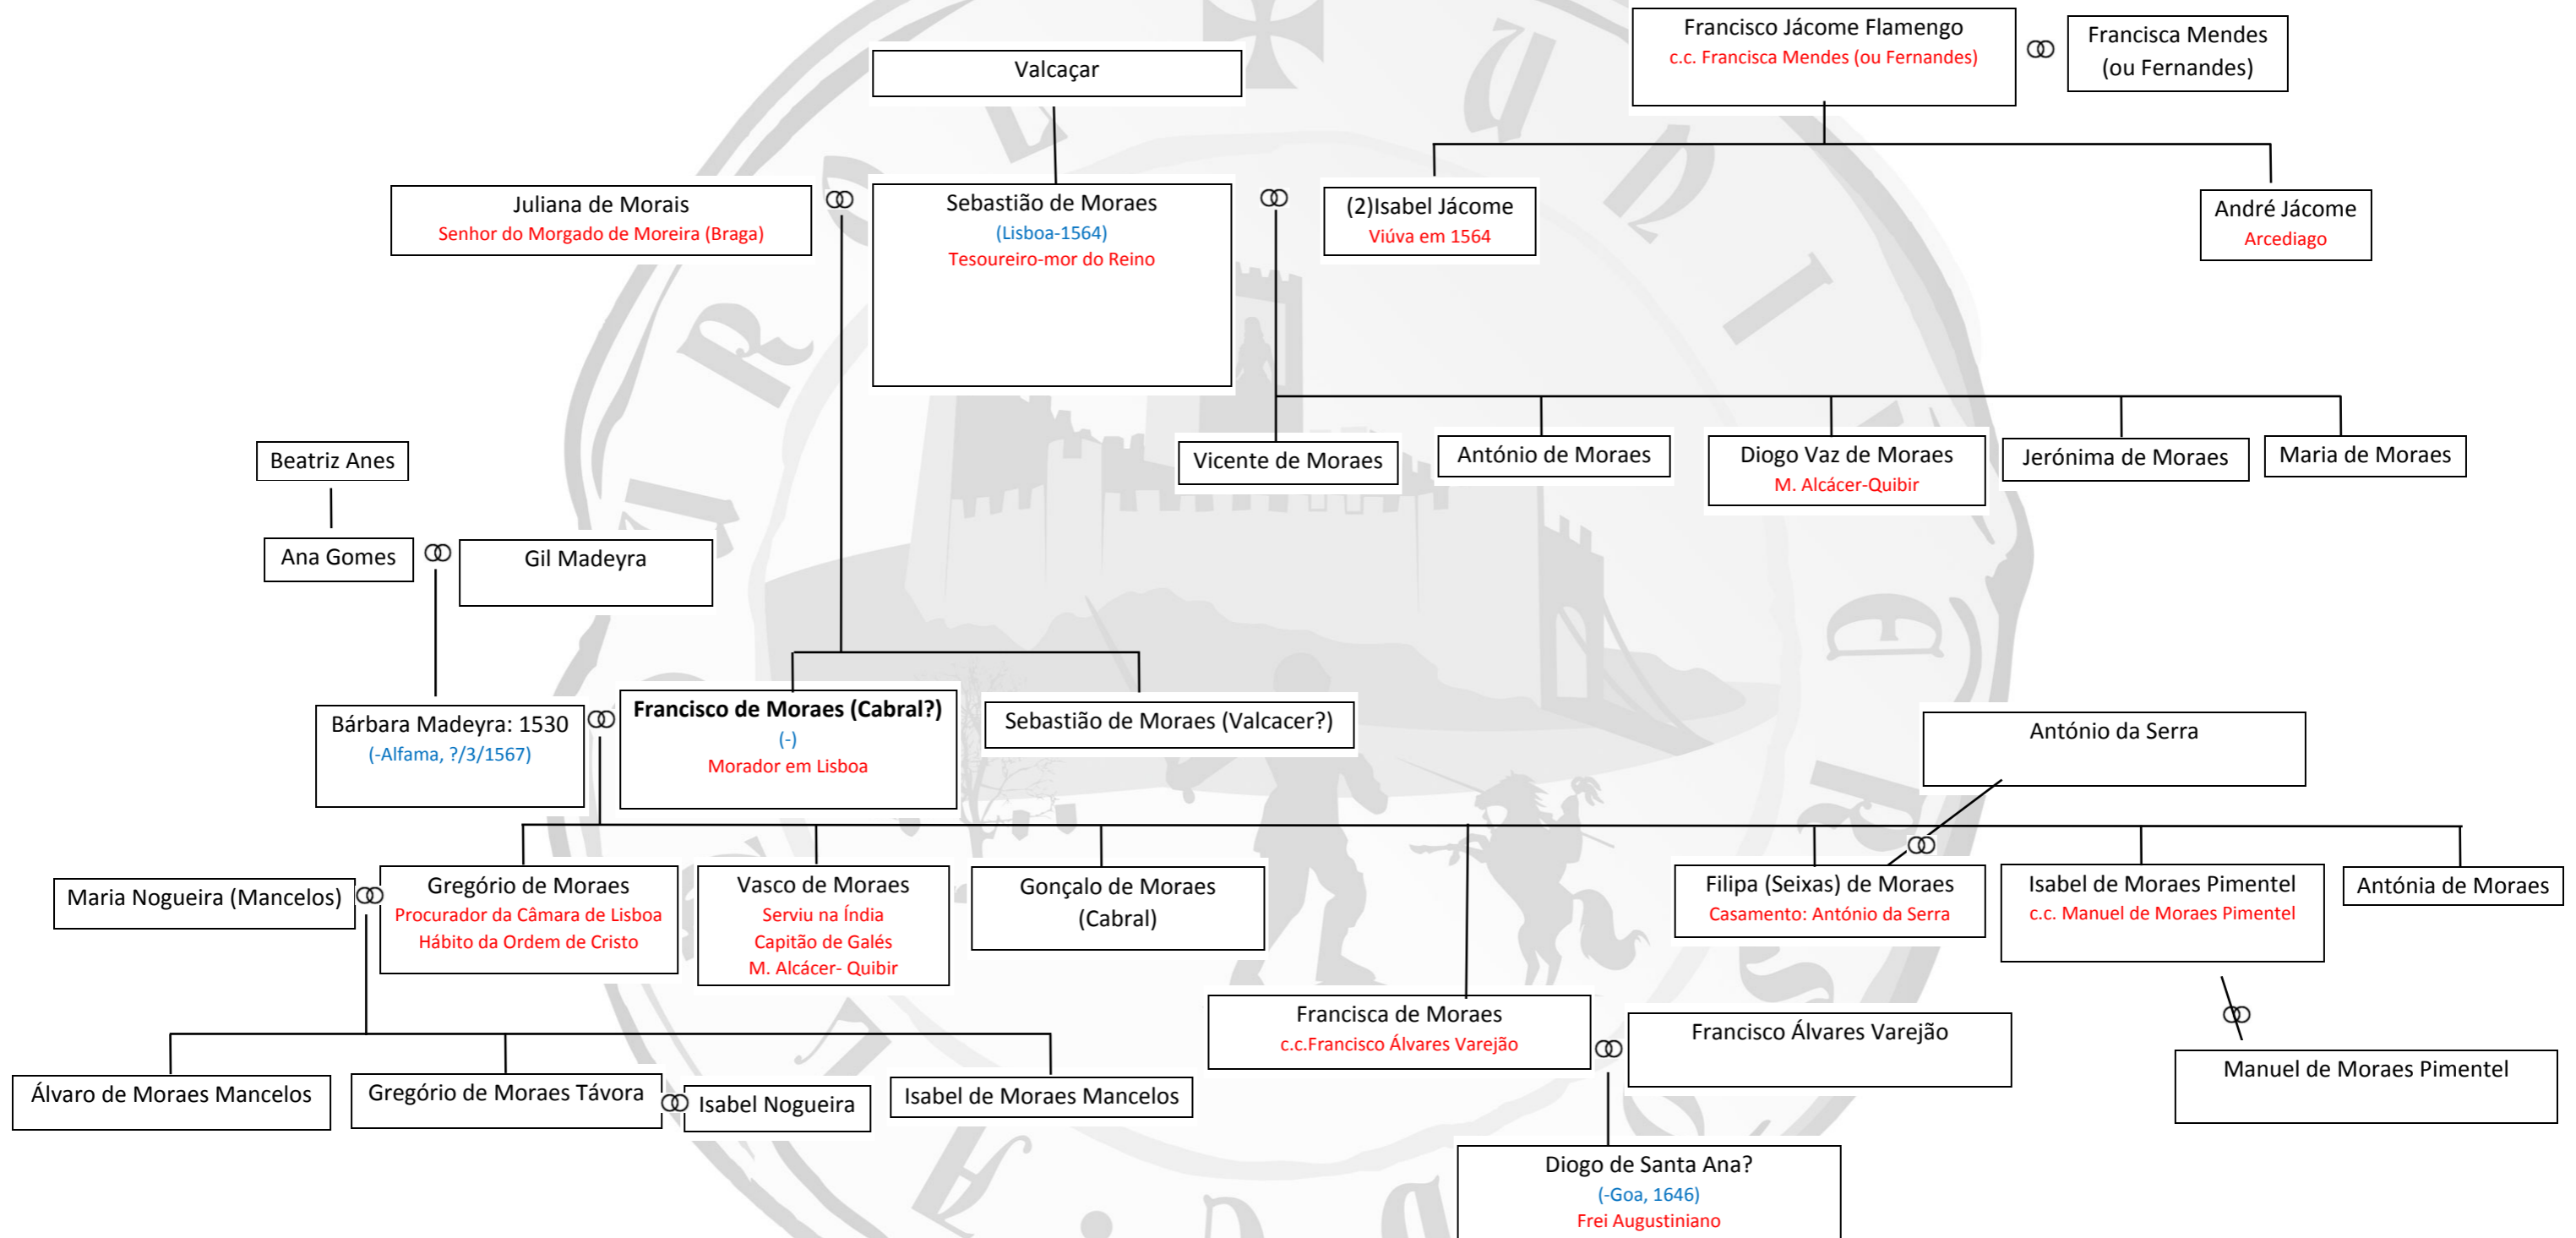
Francisco Jácome Flamengo
c.c. Francisca Mendes (ou Fernandes)

Francisca Mendes (ou Fernandes)

Valcaçar

Juliana de Morais
Senhor do Morgado de Moreira (Braga)

Sebastião de Moraes
(Lisboa-1564)
Tesoureiro-mor do Reino

(2)Isabel Jácome
Viúva em 1564

André Jácome
Arcediago

Beatriz Anes

Vicente de Moraes

António de Moraes

Diogo Vaz de Moraes
M. Alcácer-Quibir

Jerónima de Moraes

Maria de Moraes

Ana Gomes

Gil Madeyra

Bárbara Madeyra: 1530
(-Alfama, ?/3/1567)

Francisco de Moraes (Cabral?)
(-)
Morador em Lisboa

Sebastião de Moraes (Valcacer?)

António da Serra

Maria Nogueira (Mancelos)

Gregório de Moraes
Procurador da Câmara de Lisboa
Hábito da Ordem de Cristo

Vasco de Moraes
Serviu na Índia
Capitão de Galés
M. Alcácer- Quibir

Gonçalo de Moraes (Cabral)

Filipa (Seixas) de Moraes
Casamento: António da Serra

Isabel de Moraes Pimentel
c.c. Manuel de Moraes Pimentel

Antónia de Moraes

Francisca de Moraes
c.c.Francisco Álvares Varejão

Francisco Álvares Varejão

Manuel de Moraes Pimentel

Álvaro de Moraes Mancelos

Gregório de Moraes Távora

Isabel Nogueira

Isabel de Moraes Mancelos

Diogo de Santa Ana?
(-Goa, 1646)
Frei Augustiniano